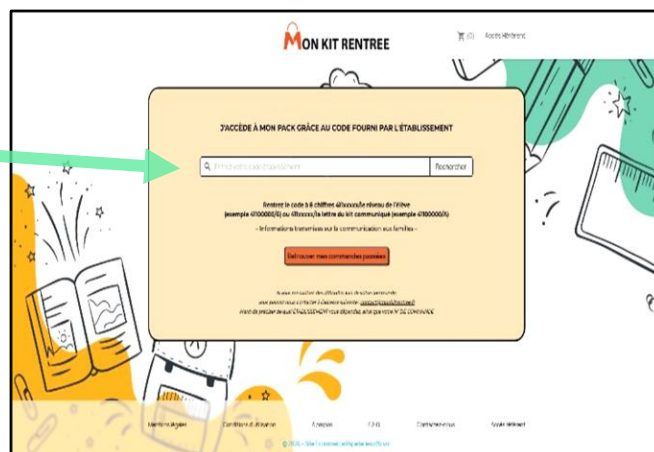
MON KIT RENTREE

(0) Accès Vérifiant

J'ACCÈDE À MON PACK GRÂCE AU CODE FOURNI PAR L'ÉTABLISSEMENT

Entrez le code établissement

Rechercher

Rentrez le code à 6 chiffres 41xxxxxx/le niveau de l'élève (exemple 6100000/6) ou 41xxxxxx/la lettre du kit communiqué (exemple 6100000/A)

- Informations transmises sur la communication aux familles -

Retrouver mes commandes passées

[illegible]

Mentions légales   Conditions d'utilisation   À propos   F.A.Q.   Contactez-nous   Accès Vérifiant

© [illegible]